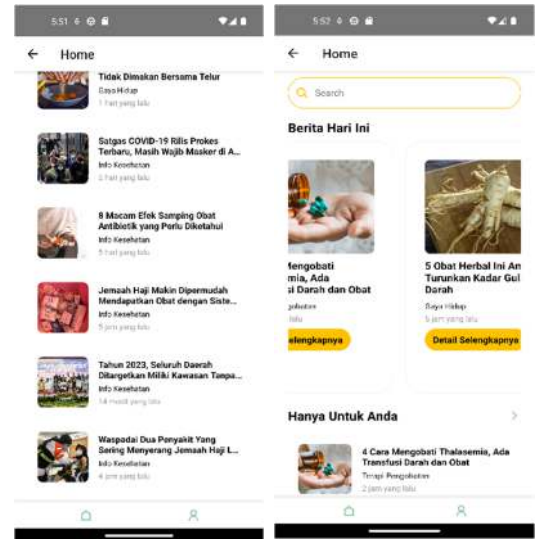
5:51

Home

Tidak Dimakan Bersama Telur
Gaya Hidup
1 hari yang lalu

Satgas COVID-19 Rilis Prokes Terbaru, Masih Wajib Masker di A...
Info Kesehatan
1 hari yang lalu

8 Macam Efek Samping Obat Antibiotik yang Perlu Diketahui
Info Kesehatan
5 hari yang lalu

Jemaah Haji Makin Dipermudah Mendapatkan Obat dengan Siste...
Info Kesehatan
5 jam yang lalu

Tahun 2023, Seluruh Daerah Ditargetkan Miliki Kawasan Tanpa...
Info Kesehatan
14 menit yang lalu

Waspadai Dua Penyakit Yang Sering Menyerang Jemaah Haji L...
Info Kesehatan
4 jam yang lalu

5:52

Home

Search

Berita Hari Ini

Mengobati
mia, Ada
si Darah dan Obat
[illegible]
lalu
Selengkapnya

5 Obat Herbal Ini Ampuh Turunkan Kadar Gula Darah
Gaya Hidup
5 jam yang lalu
Detail Selengkapnya

Hanya Untuk Anda

4 Cara Mengobati Thalasemia, Ada Transfusi Darah dan Obat
Terapi Pengobatan
2 jam yang lalu